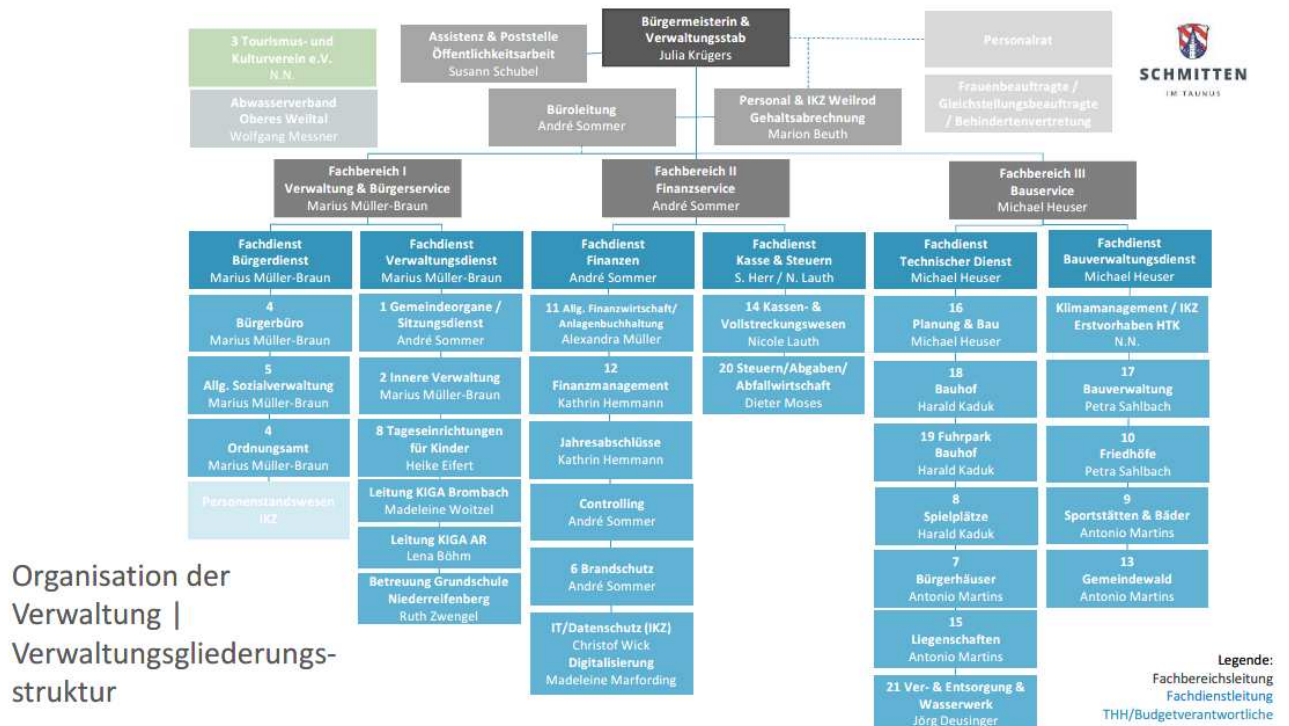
3 Tourismus- und Kulturverein e.V.
N.N.

Abwasserverband Oberes Weiltal
Wolfgang Messner

Assistenz & Poststelle
Öffentlichkeitsarbeit
Susann Schubel

Bürgermeisterin & Verwaltungsstab
Julia Krügers

Personalrat

Frauenbeauftragte / Gleichstellungsbeauftragte / Behindertenvertretung

SCHMITTEN
IM TAUNUS

Büroleitung
André Sommer

Personal & IKZ Weilrod
Gehaltsabrechnung
Marion Beuth

Fachbereich I
Verwaltung & Bürgerservice
Marius Müller-Braun

Fachbereich II
Finanzservice
André Sommer

Fachbereich III
Bauservice
Michael Heuser

Fachdienst
Bürgerdienst
Marius Müller-Braun

4
Bürgerbüro
Marius Müller-Braun

5
Allg. Sozialverwaltung
Marius Müller-Braun

4
Ordnungsamt
Marius Müller-Braun

Personenstandswesen
IKZ

Fachdienst
Verwaltungsdienst
Marius Müller-Braun

1 Gemeindeorgane / Sitzungsdienst
André Sommer

2 Innere Verwaltung
Marius Müller-Braun

8 Tageseinrichtungen für Kinder
Heike Eifert

Leitung KIGA Brombach
Madeleine Woitzel

Leitung KIGA AR
Lena Böhm

Betreuung Grundschule Niederreifenberg
Ruth Zwengel

Fachdienst
Finanzen
André Sommer

11 Allg. Finanzwirtschaft/ Anlagenbuchhaltung
Alexandra Müller

12
Finanzmanagement
Kathrin Hemmann

Jahresabschlüsse
Kathrin Hemmann

Controlling
André Sommer

6 Brandschutz
André Sommer

IT/Datenschutz (IKZ)
Christof Wick
Digitalisierung
Madeleine Marfording

Fachdienst
Kasse & Steuern
S. Herr / N. Lauth

14 Kassen- & Vollstreckungswesen
Nicole Lauth

20 Steuern/Abgaben/ Abfallwirtschaft
Dieter Moses

Fachdienst
Technischer Dienst
Michael Heuser

16
Planung & Bau
Michael Heuser

18
Bauhof
Harald Kaduk

19 Fuhrpark
Bauhof
Harald Kaduk

8
Spielplätze
Harald Kaduk

7
Bürgerhäuser
Antonio Martins

15
Liegenschaften
Antonio Martins

21 Ver- & Entsorgung & Wasserwerk
Jörg Deusinger

Fachdienst
Bauverwaltungsdienst
Michael Heuser

Klimamanagement / IKZ Erstvorhaben HTK
N.N.

17
Bauverwaltung
Petra Sahlbach

10
Friedhöfe
Petra Sahlbach

9
Sportstätten & Bäder
Antonio Martins

13
Gemeindewald
Antonio Martins

Organisation der Verwaltung | Verwaltungsgliederungsstruktur

Legende:
Fachbereichsleitung
Fachdienstleitung
THH/Budgetverantwortliche